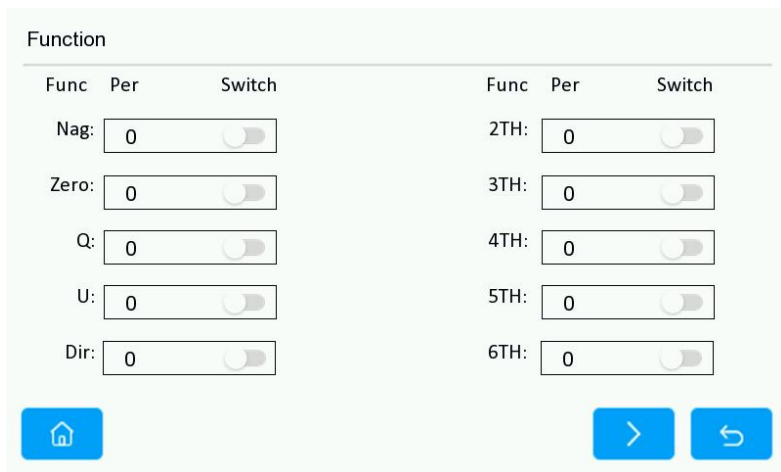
Function

| Func | Per | Switch |
|---|---|---|
| Nag: | 0 | |
| Zero: | 0 | |
| Q: | 0 | |
| U: | 0 | |
| Dir: | 0 | |

| Func | Per | Switch |
|---|---|---|
| 2TH: | 0 | |
| 3TH: | 0 | |
| 4TH: | 0 | |
| 5TH: | 0 | |
| 6TH: | 0 | |